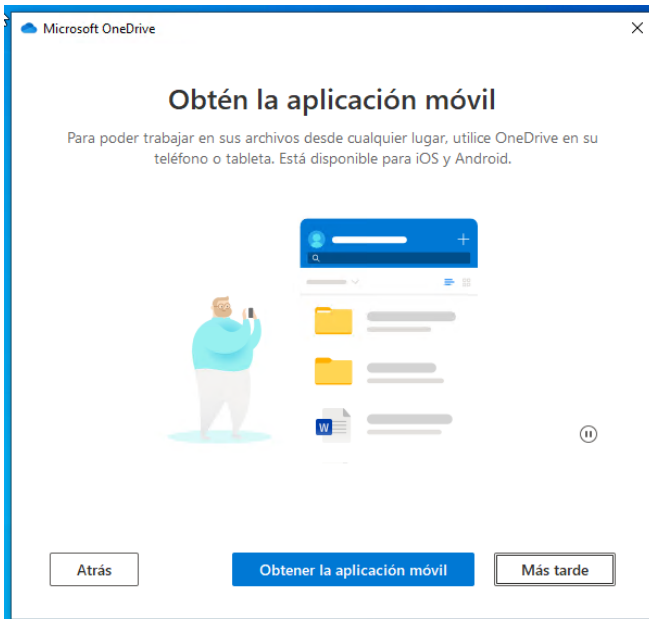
Microsoft OneDrive

Obtén la aplicación móvil

Para poder trabajar en sus archivos desde cualquier lugar, utilice OneDrive en su teléfono o tableta. Está disponible para iOS y Android.

W

Atrás

Obtener la aplicación móvil

Más tarde